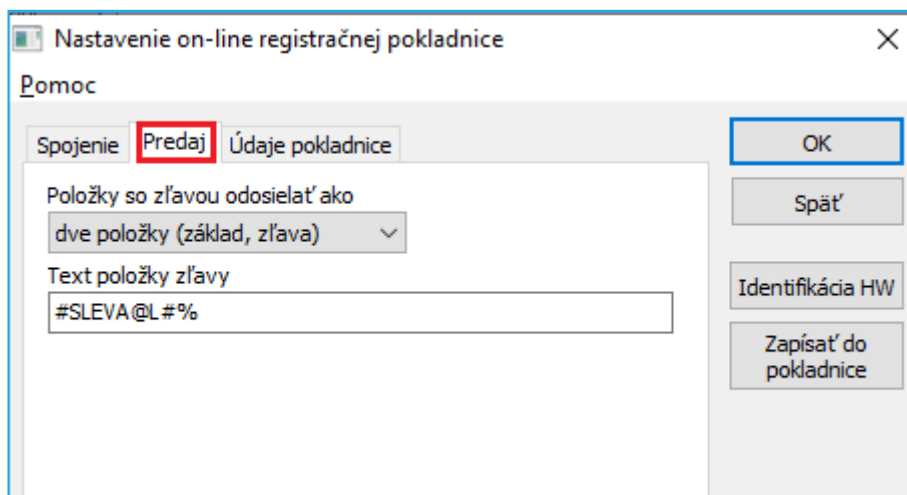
Nastavenie on-line registračnej pokladnice

Pomoc

Spojenie | Predaj | Údaje pokladnice

Položky so zľavou odosielať ako

dve položky (základ, zľava)

Text položky zľavy

#SLEVA@L#%

OK

Späť

Identifikácia HW

Zapísať do pokladnice